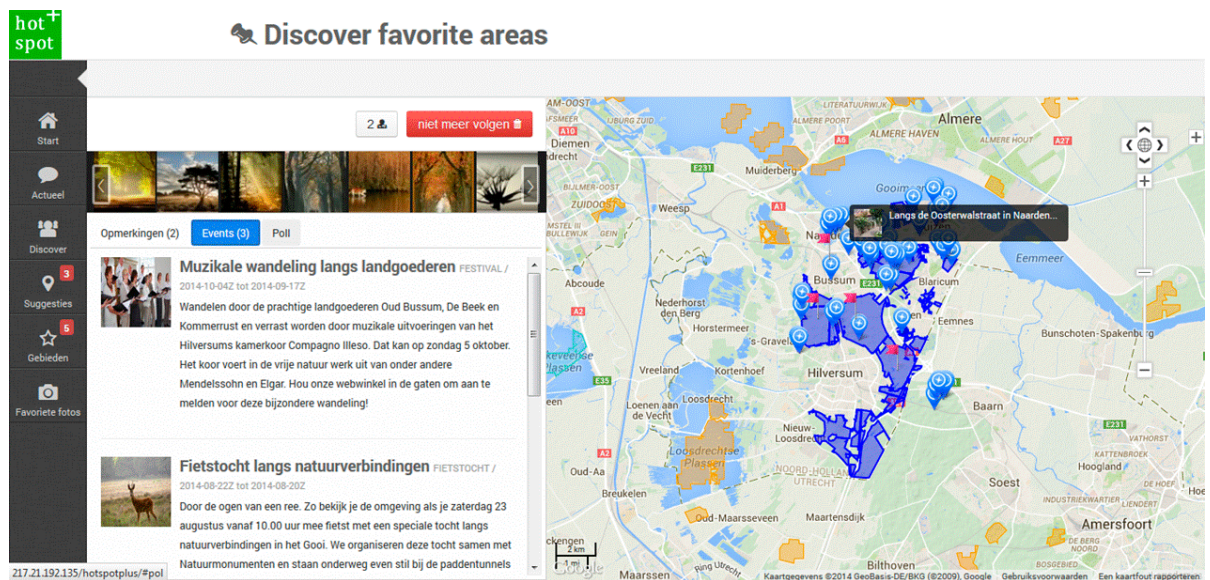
hot spot +

Discover favorite areas

Start

Actueel

Discover

Suggesties 3

Gebieden 5

Favoriete fotos

2 niet meer volgen

Opmerkingen (2) Events (3) Poll

Muzikale wandeling langs landgoederen FESTIVAL / 2014-10-04Z tot 2014-09-17Z

Wandelen door de prachtige landgoederen Oud Bussum, De Beek en Kommerrust en verrast worden door muzikale uitvoeringen van het Hilversums kamerkoor Compagno Illeso. Dat kan op zondag 5 oktober. Het koor voert in de vrije natuur werk uit van onder andere Mendelssohn en Elgar. Hou onze webwinkel in de gaten om aan te melden voor deze bijzondere wandeling!

Fietstocht langs natuurverbindingen FIETSTOCHT / 2014-08-22Z tot 2014-08-20Z

Door de ogen van een ree. Zo bekijk je de omgeving als je zaterdag 23 augustus vanaf 10.00 uur mee fietst met een speciale tocht langs natuurverbindingen in het Gooi. We organiseren deze tocht samen met Natuurmonumenten en staan onderweg even stil bij de paddentunnels

217.21.192.135/hotspotplus/#pol

Langs de Oosterwalstraat in Naarden...

Almere, Almere Haven, Diemen, Muiderberg, Weesp, Gooimeer, Naarden, Bussum, Blaricum, Eemmeer, Abcoude, Nederhorst den Berg, Horstermeer, Eemnes, Bunschoten-Spakenburg, 's-Graveland, Vreeland, Kortenhoef, Hilversum, Loenen aan de Vecht, Loosdrecht, Baarn, Nieuw-Loosdrecht, Loosdrechtse Plassen, Oud-Aa, Breukelen, Soest, Hoogland, Oud-Maarsseveen, Maartensdijk, Amersfoort, Bilthoven, Maarssen, Noord-Holland, Utrecht, A10, A1, A6, A2, A27, E35, E231

2 km
2 mi

Kaartgegevens ©2014 GeoBasis-DE/BKG (©2009), Google Gebruiksvoorwaarden Een kaartfout rapporteren